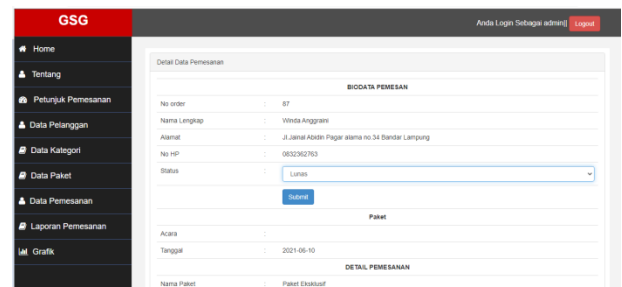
GSG

Anda Login Sebagai admin|| Logout

Home
Tentang
Petunjuk Pemesanan
Data Pelanggan
Data Kategori
Data Paket
Data Pemesanan
Laporan Pemesanan
Grafik

Detail Data Pemesanan

| BIODATA PEMESAN | | |
|---|---|---|
| No order | : | 87 |
| Nama Lengkap | : | Winda Anggraini |
| Alamat | : | Jl.Jainal Abidin Pagar alama no.34 Bandar Lampung |
| No HP | : | 0832362763 |
| Status | : | Lunas |

Submit

| Paket | | |
|---|---|---|
| Acara | : | |
| Tanggal | : | 2021-06-10 |

| DETAIL PEMESANAN | | |
|---|---|---|
| Nama Paket | : | Paket Eksklusif |